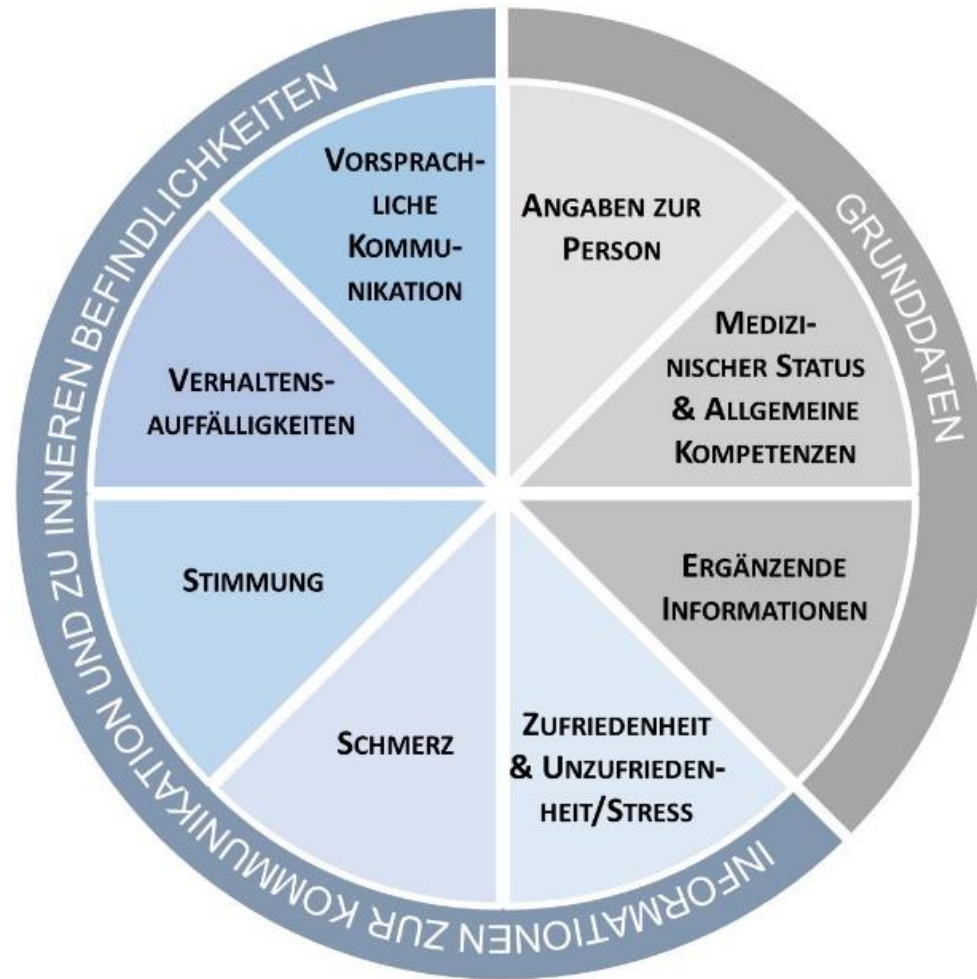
INFORMATIONEN ZUR KOMMUNIKATION UND ZU INNEREN BEFINDLICHKEITEN

GRUNDDATEN

VORSPRACHLICHE KOMMUNIKATION

ANGABEN ZUR PERSON

MEDIZINISCHER STATUS & ALLGEMEINE KOMPETENZEN

VERHALTENSAUFFÄLLIGKEITEN

STIMMUNG

ERGÄNZENDE INFORMATIONEN

SCHMERZ

ZUFRIEDENHEIT & UNZUFRIEDENHEIT/STRESS